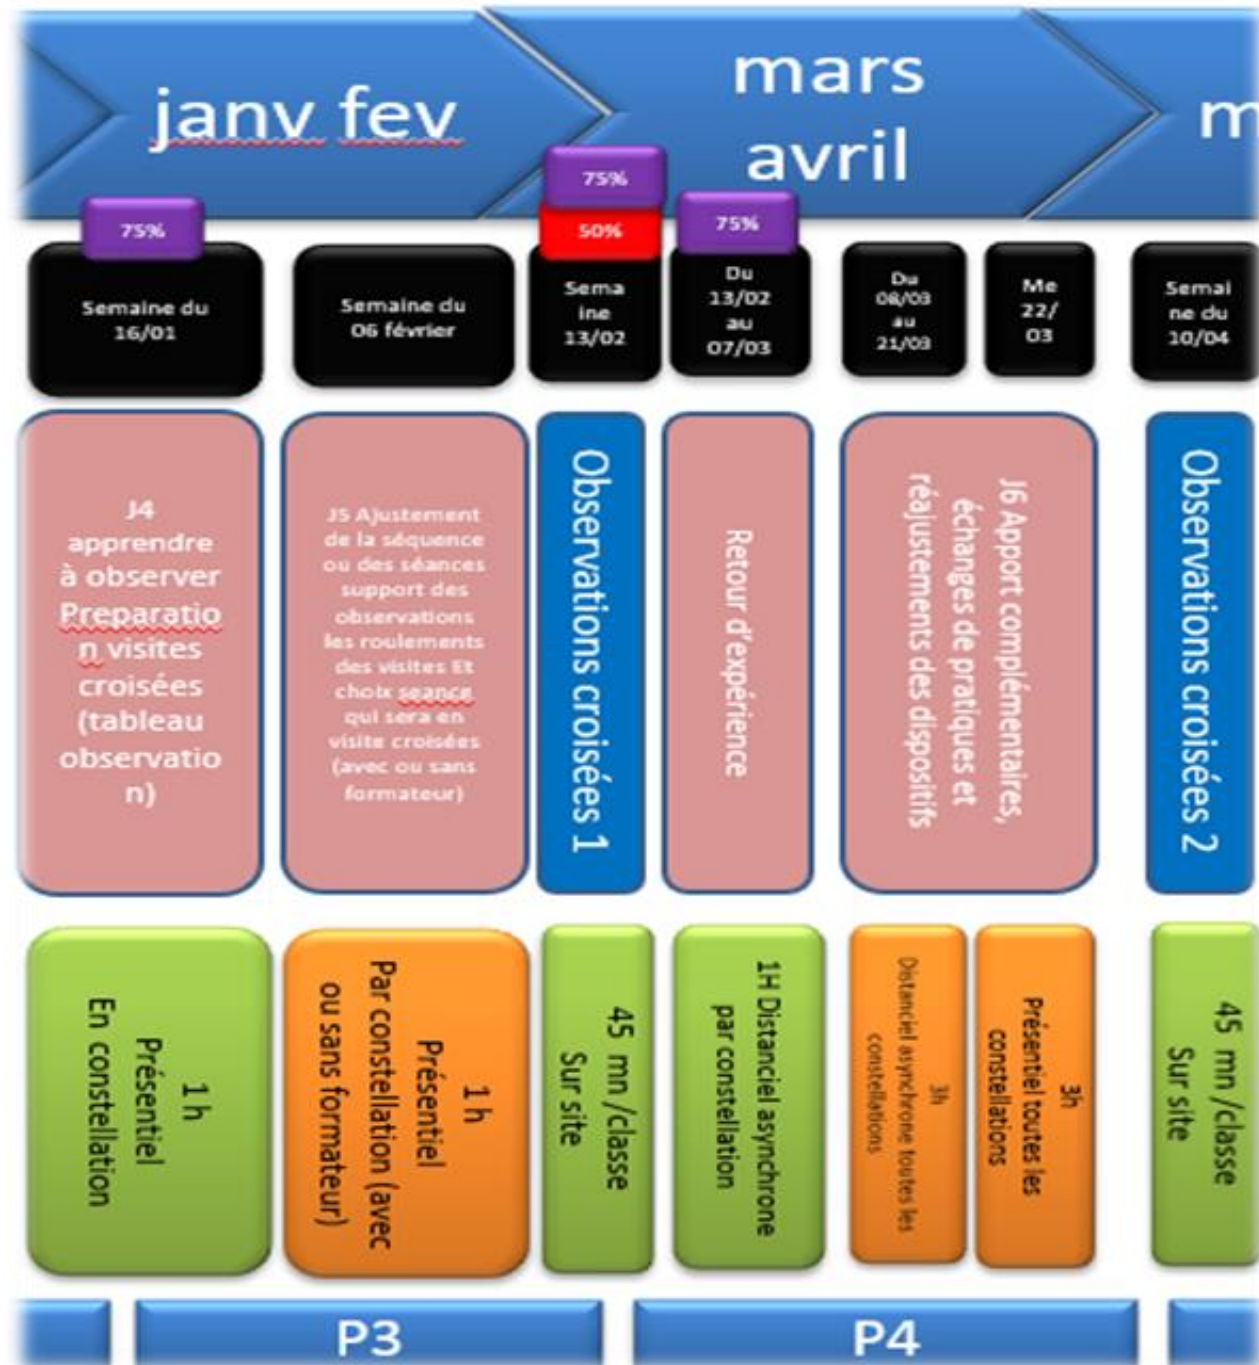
janv fev

mars avril

m

75%

Semaine du 16/01

Semaine du 06 février

75%

50%

Sema ine 13/02

75%

Du 13/02 au 07/03

Du 08/03 au 21/03

Me 22/03

Semai ne du 10/04

J4 apprendre à observer Preparation visites croisées (tableau observation)

J5 Ajustement de la séquence ou des séances support des observations les roulements des visites Et choix seance qui sera en visite croisées (avec ou sans formateur)

Observations croisées 1

Retour d'expérience

J6 Apport complémentaires, échanges de pratiques et réajustements des dispositifs

Observations croisées 2

1 h Présentiel En constellation

1 h Présentiel Par constellation (avec ou sans formateur)

45 mn /classe Sur site

1H Distanciel asynchrone par constellation

3h Distanciel asynchrone toutes les constellations

3h Présentiel toutes les constellations

45 mn /classe Sur site

P3

P4